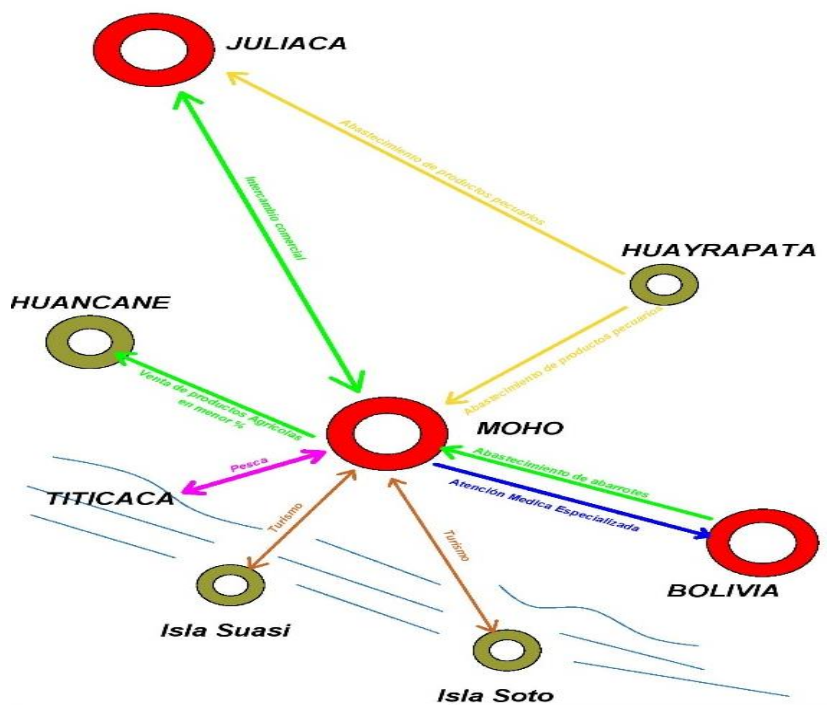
JULIACA

Abastecimiento de productos pecuarios

Intercambio comercial

HUAYRAPATA

HUANCANE

Abastecimiento de productos pecuarios

Venta de productos Agricolas en menor %

MOHO

Pesca

TITICACA

Abastecimiento de abarrotes

Atención Medica Especializada

Turismo

Turismo

BOLIVIA

Isla Suasi

Isla Soto